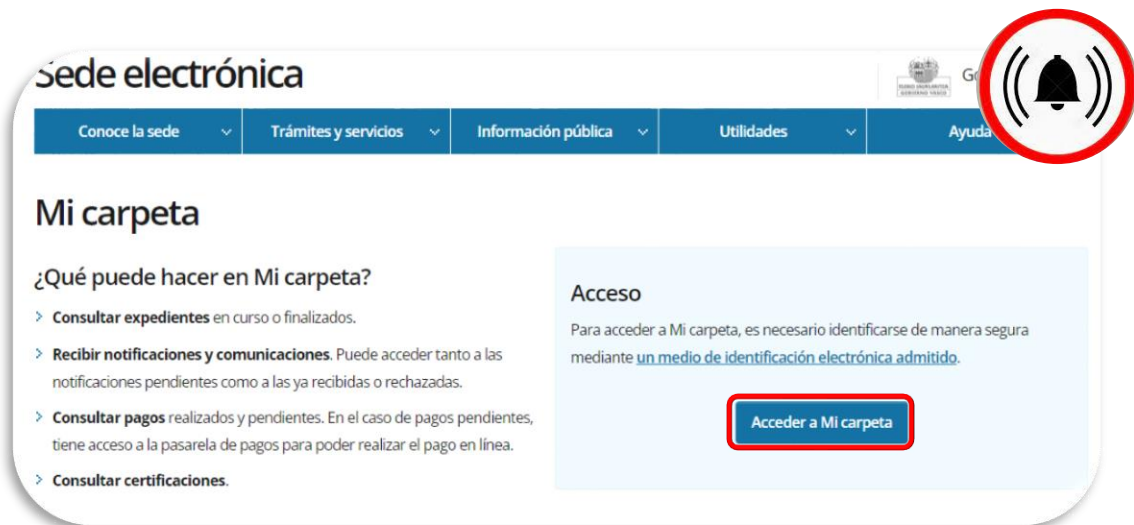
Sede electrónica

EUSKO JAURLARITZA GOBIERNO VASCO

Go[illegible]

Conoce la sede
Trámites y servicios
Información pública
Utilidades
Ayuda

Mi carpeta

¿Qué puede hacer en Mi carpeta?

Consultar expedientes en curso o finalizados.

Recibir notificaciones y comunicaciones. Puede acceder tanto a las notificaciones pendientes como a las ya recibidas o rechazadas.

Consultar pagos realizados y pendientes. En el caso de pagos pendientes, tiene acceso a la pasarela de pagos para poder realizar el pago en línea.

Consultar certificaciones.

Acceso

Para acceder a Mi carpeta, es necesario identificarse de manera segura mediante un medio de identificación electrónica admitido.

Acceder a Mi carpeta